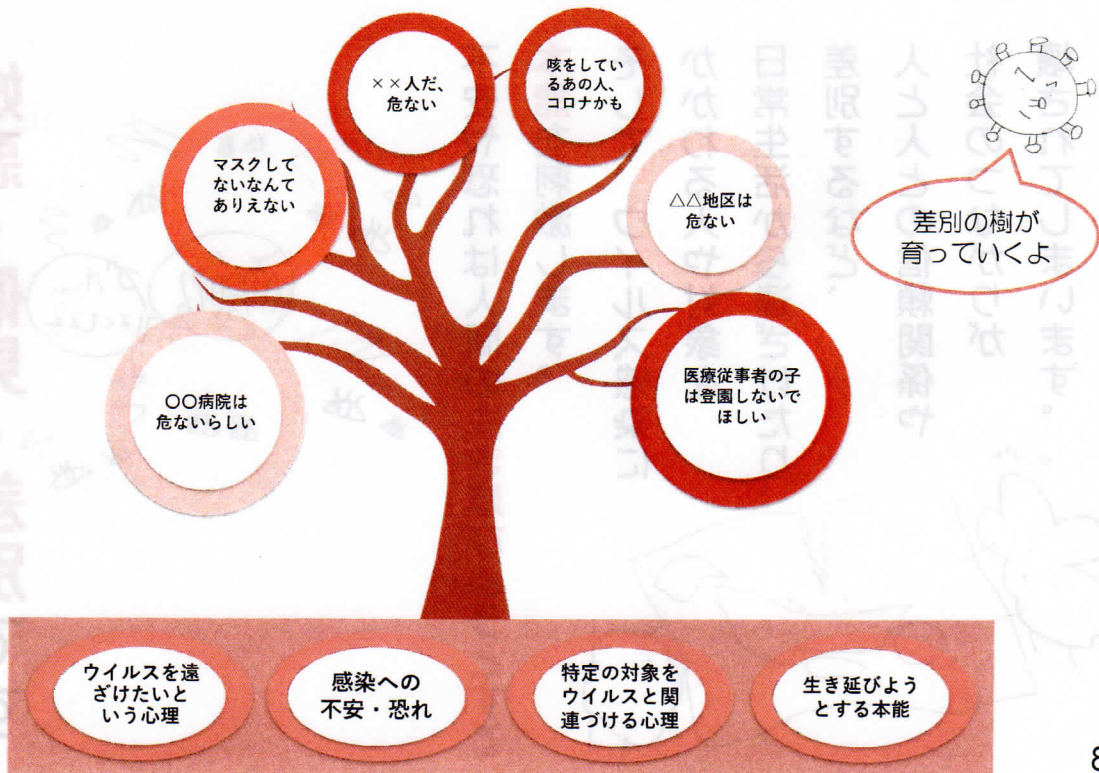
××人だ、危ない

咳をしているあの人、コロナかも

マスクしてないなんてありえない

△△地区は危ない

差別の樹が育っていくよ

医療従事者の子は登園しないでほしい

〇〇病院は危ないらしい

ウイルスを遠ざけたいという心理

感染への不安・恐れ

特定の対象をウイルスと関連づける心理

生き延びようとする本能

8